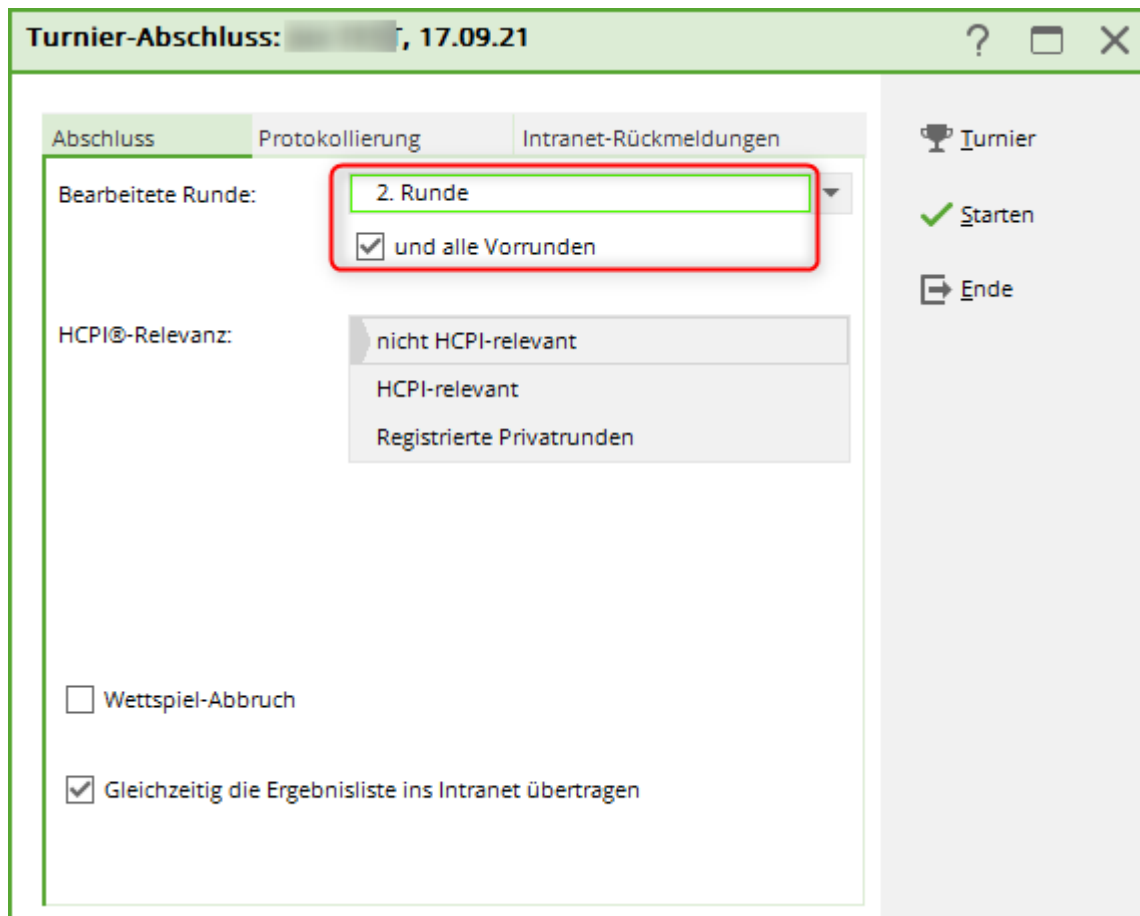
Turnier-Abschluss: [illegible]T, 17.09.21

? □ X

Abschluss | Protokollierung | Intranet-Rückmeldungen

Bearbeitete Runde: 2. Runde

und alle Vorrunden

HCPI®-Relevanz:

nicht HCPI-relevant

HCPI-relevant

Registrierte Privatrunden

Wettspiel-Abbruch

Gleichzeitig die Ergebnisliste ins Intranet übertragen

Turnier

Starten

Ende